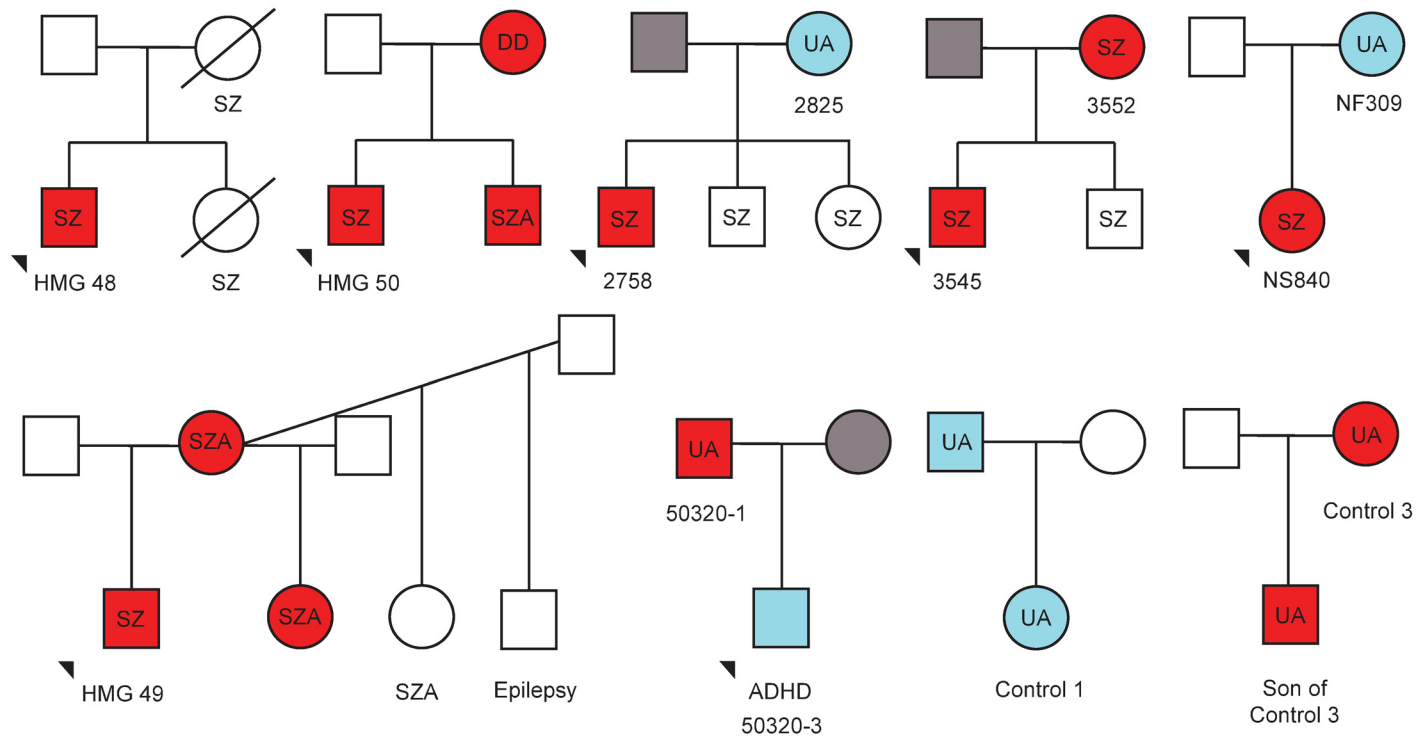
SZ
SZ
HMG 48
SZ

DD
SZ
SZA
HMG 50

UA
2825
SZ
2758
SZ
SZ

SZ
3552
SZ
3545
SZ

UA
NF309
SZ
NS840

SZA
SZ
HMG 49
SZA
SZA
Epilepsy

UA
50320-1
ADHD
50320-3

UA
UA
Control 1

UA
Control 3
UA
Son of Control 3